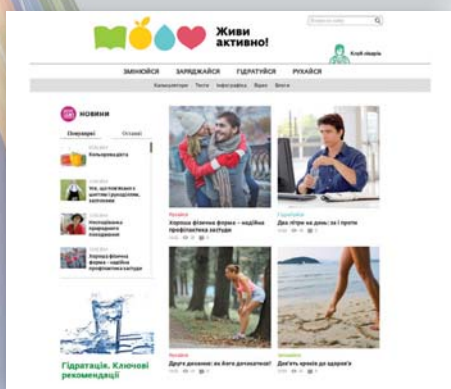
Живи активно!

Пошук по сайту

Клуб лікарів

ЗМІНЮЙСЯ ЗАРЯДЖАЙСЯ ГІДРАТУЙСЯ РУХАЙСЯ

Калькулятори Тести Інфографіка Відео Блоги

НОВИНИ

Популярні Останні

Кольорова дієта

Що, що позбавляє у шоколаді, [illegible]

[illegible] природного походження

Хороша фізична форма – надійна профілактика застуди

Рухайся
Хороша фізична форма – надійна профілактика застуди

Гідратуйся
Два літри на день: за і проти

Гідратація. Ключові рекомендації

Рухайся
Друге дихання: як бігти довше?

Змінюйся
Десять кроків до здоров'я